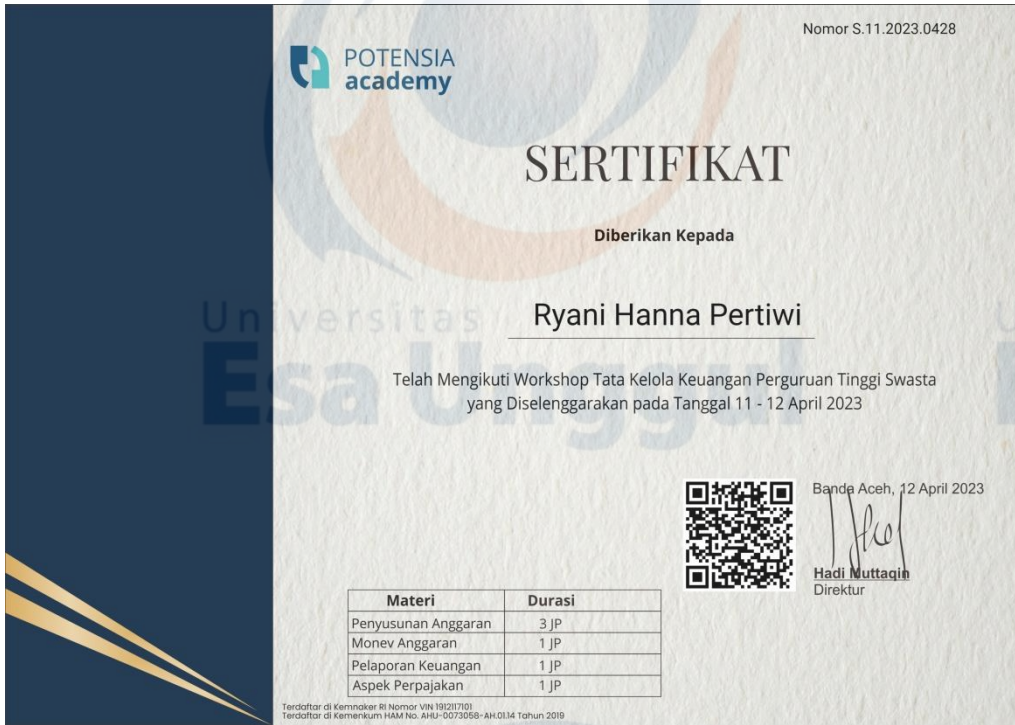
Nomor S.11.2023.0428

POTENSIA
academy

SERTIFIKAT

Diberikan Kepada

Ryani Hanna Pertiwi

Telah Mengikuti Workshop Tata Kelola Keuangan Perguruan Tinggi Swasta yang Diselenggarakan pada Tanggal 11 - 12 April 2023

Universitas
Esa Unggul

Banda Aceh, 12 April 2023

Hadi Muttaqin
Direktur

| Materi | Durasi |
|---|---|
| Penyusunan Anggaran | 3 JP |
| Monev Anggaran | 1 JP |
| Pelaporan Keuangan | 1 JP |
| Aspek Perpajakan | 1 JP |

Terdaftar di Kemnaker RI Nomor VIN 1912117101
Terdaftar di Kemenkum HAM No. AHU-0073058-AH.01.14 Tahun 2019